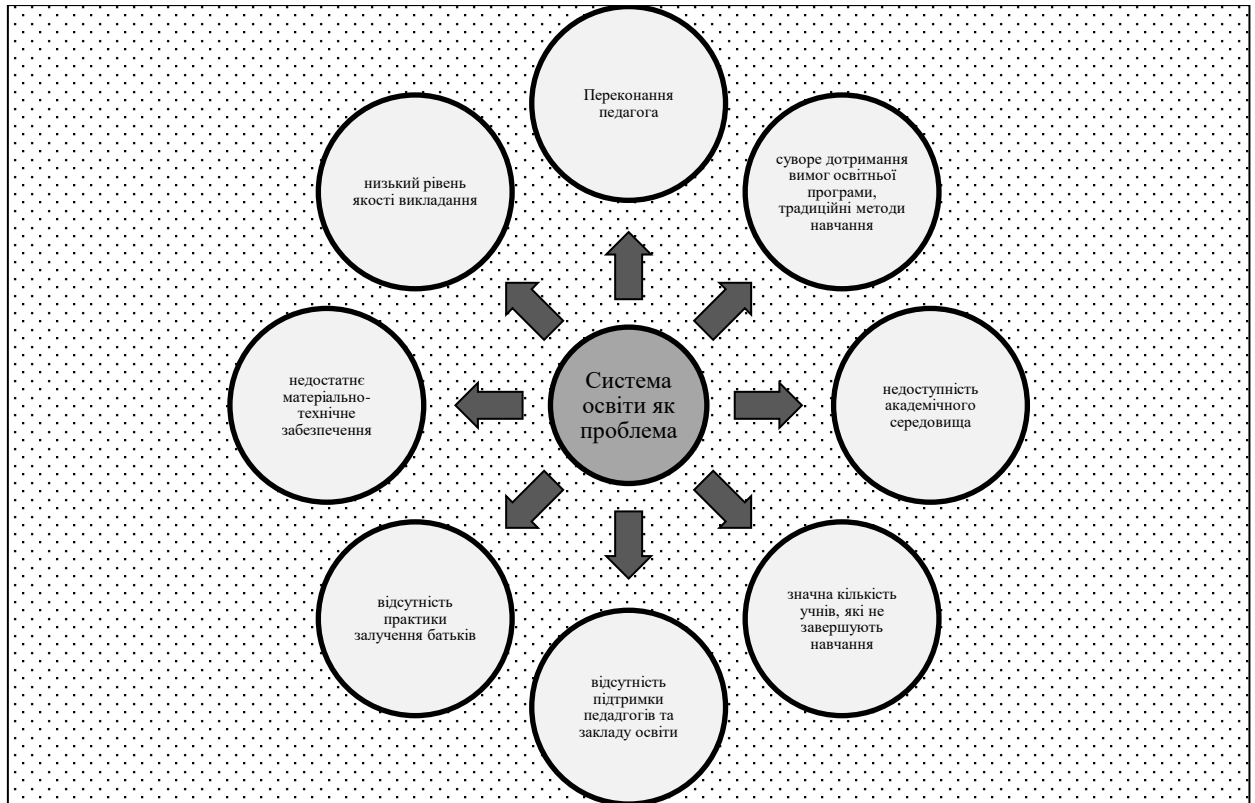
Система освіти як проблема

Переконання педагога

суворе дотримання вимог освітньої програми, традиційні методи навчання

недоступність академічного середовища

значна кількість учнів, які не завершують навчання

відсутність підтримки педадгогів та закладу освіти

відсутність практики залучення батьків

недостатнє матеріально-технічне забезпечення

низький рівень якості викладання